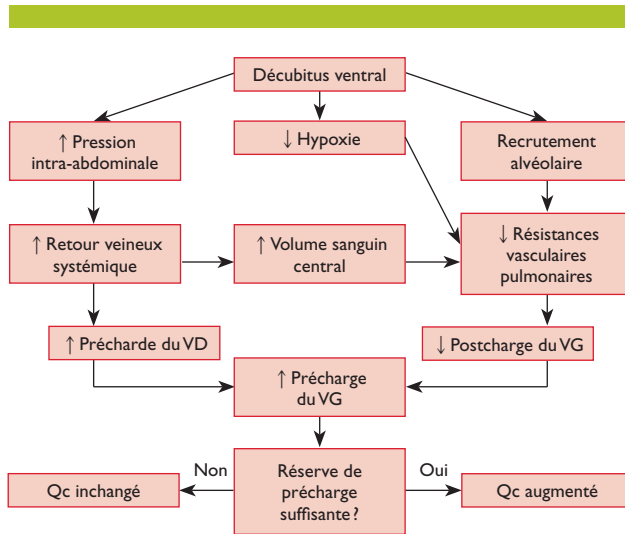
Décubitus ventral

↑ Pression intra-abdominale

↓ Hypoxie

Recrutement alvéolaire

↑ Retour veineux systémique

↑ Volume sanguin central

↓ Résistances vasculaires pulmonaires

↑ Précharde du VD

↓ Postcharge du VG

↑ Précharge du VG

Non

Réserve de précharge suffisante ?

Oui

Qc inchangé

Qc augmenté